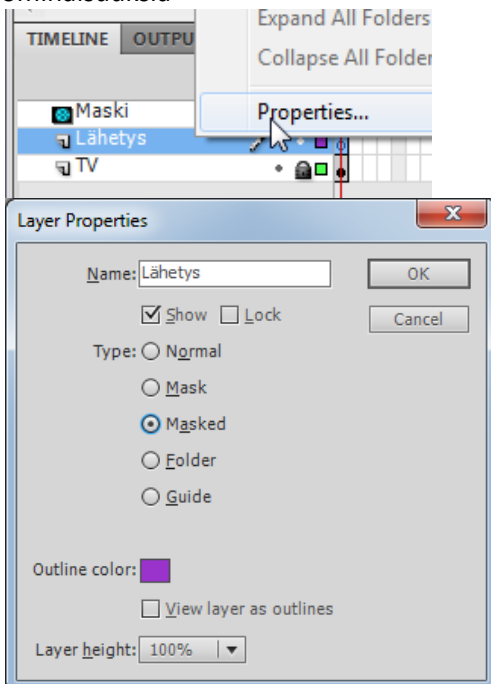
ominaisuuksia

TIMELINE OUTPU

Expand All Folders
Collapse All Folder
Properties...

Maski
Lähetys
TV

Layer Properties

Name: Lähetys
OK
Cancel
☑ Show ☐ Lock
Type: ○ Normal
○ Mask
⊙ Masked
○ Folder
○ Guide

Outline color:
☐ View layer as outlines
Layer height: 100%